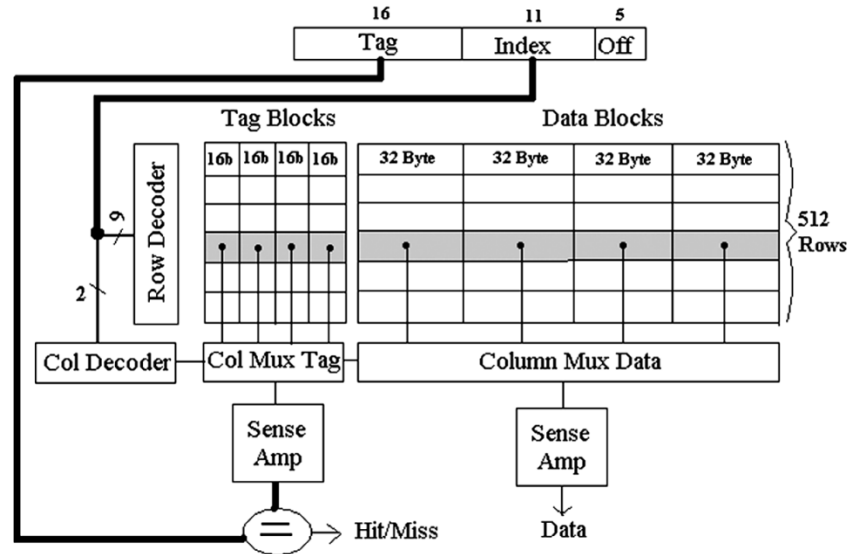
16 11 5

| Tag | Index | Off |
|---|---|---|

Tag Blocks

Data Blocks

Row Decoder

9

2

| 16b | 16b | 16b | 16b |
|---|---|---|---|

| 32 Byte | 32 Byte | 32 Byte | 32 Byte |
|---|---|---|---|

512 Rows

Col Decoder

Col Mux Tag

Column Mux Data

Sense Amp

Sense Amp

=

Hit/Miss

Data